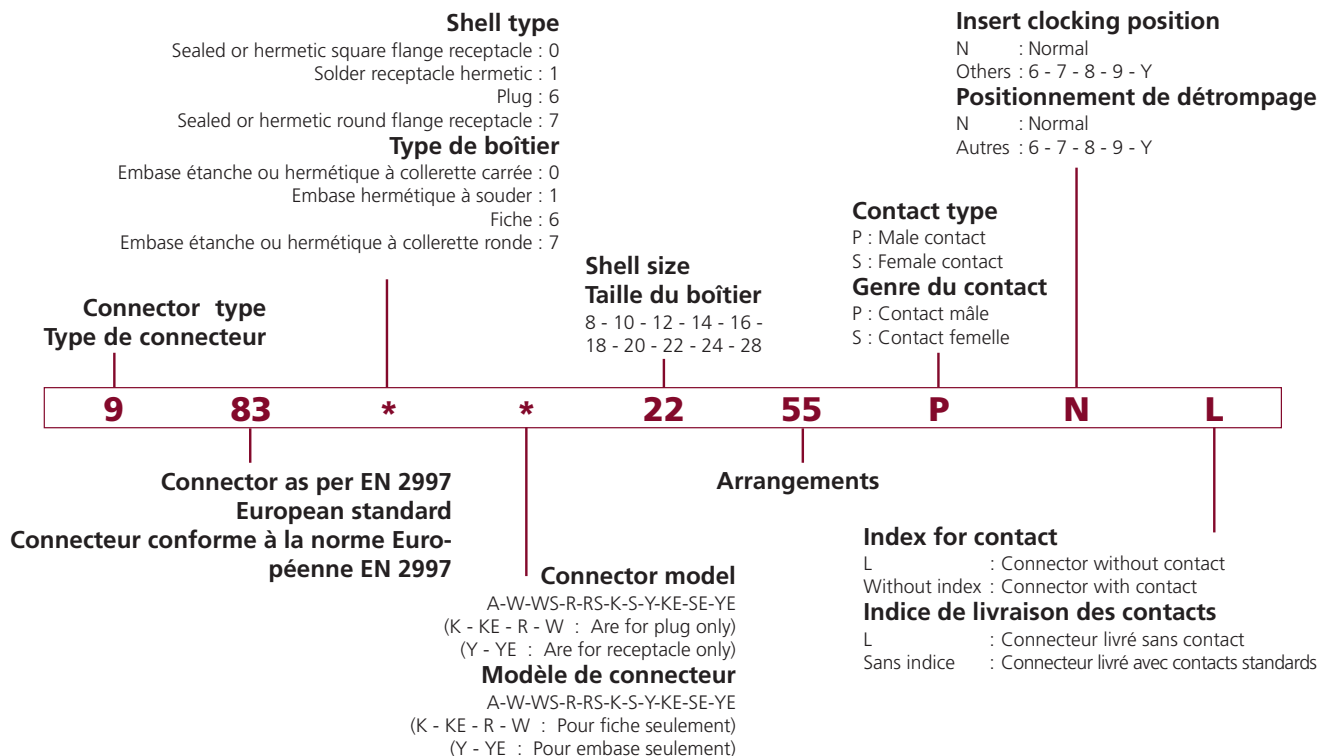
**Shell type**
Sealed or hermetic square flange receptacle : 0
Solder receptacle hermetic : 1
Plug : 6
Sealed or hermetic round flange receptacle : 7

**Type de boîtier**
Embase étanche ou hermétique à collerette carrée : 0
Embase hermétique à souder : 1
Fiche : 6
Embase étanche ou hermétique à collerette ronde : 7

**Insert clocking position**
N : Normal
Others : 6 - 7 - 8 - 9 - Y

**Positionnement de détrompage**
N : Normal
Autres : 6 - 7 - 8 - 9 - Y

**Contact type**
P : Male contact
S : Female contact

**Genre du contact**
P : Contact mâle
S : Contact femelle

**Shell size**
**Taille du boîtier**
8 - 10 - 12 - 14 - 16 - 18 - 20 - 22 - 24 - 28

**Connector type**
**Type de connecteur**

| 9 | 83 | * | * | 22 | 55 | P | N | L |
|---|---|---|---|---|---|---|---|---|

**Connector as per EN 2997 European standard**
**Connecteur conforme à la norme Européenne EN 2997**

**Arrangements**

**Index for contact**
L : Connector without contact
Without index : Connector with contact

**Indice de livraison des contacts**
L : Connecteur livré sans contact
Sans indice : Connecteur livré avec contacts standards

**Connector model**
A-W-WS-R-RS-K-S-Y-KE-SE-YE
(K - KE - R - W : Are for plug only)
(Y - YE : Are for receptacle only)

**Modèle de connecteur**
A-W-WS-R-RS-K-S-Y-KE-SE-YE
(K - KE - R - W : Pour fiche seulement)
(Y - YE : Pour embase seulement)